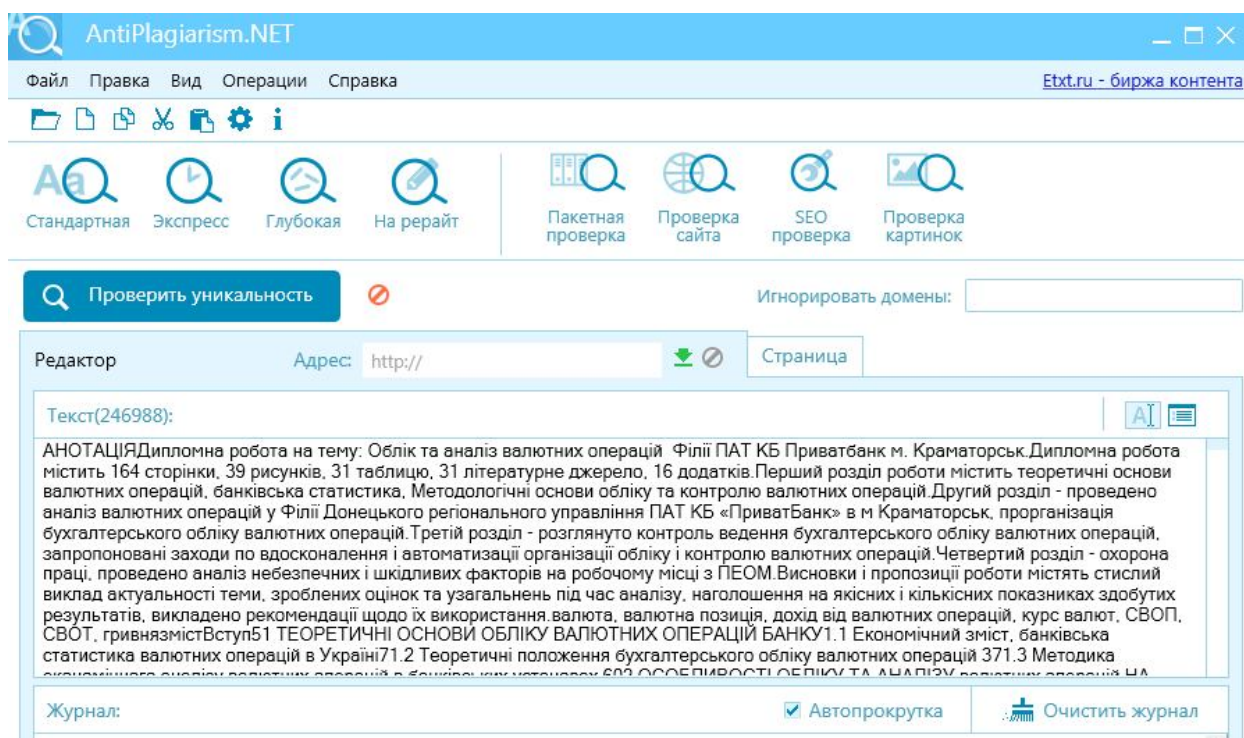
AntiPlagiarism.NET

Файл Правка Вид Операции Справка

Etxt.ru - биржа контента

Стандартная Экспресс Глубокая На рерайт

Пакетная проверка Проверка сайта SEO проверка Проверка картинок

Проверить уникальность

Игнорировать домены:

Редактор Адрес: http://

Страница

Текст(246988):

АНОТАЦІЯДипломна робота на тему: Облік та аналіз валютних операцій Філії ПАТ КБ Приватбанк м. Краматорськ.Дипломна робота містить 164 сторінки, 39 рисунків, 31 таблицю, 31 літературне джерело, 16 додатків.Перший розділ роботи містить теоретичні основи валютних операцій, банківська статистика, Методологічні основи обліку та контролю валютних операцій.Другий розділ - проведено аналіз валютних операцій у Філії Донецького регіонального управління ПАТ КБ «ПриватБанк» в м Краматорськ, програнізація бухгалтерського обліку валютних операцій.Третій розділ - розглянуто контроль ведення бухгалтерського обліку валютних операцій, запропоновані заходи по вдосконалення і автоматизації організації обліку і контролю валютних операцій.Четвертий розділ - охорона праці, проведено аналіз небезпечних і шкідливих факторів на робочому місці з ПЕОМ.Висновки і пропозиції роботи містять стислий виклад актуальності теми, зроблених оцінок та узагальнень під час аналізу, наголошення на якісних і кількісних показниках здобутих результатів, викладено рекомендації щодо їх використання.валюта, валютна позиція, дохід від валютних операцій, курс валют, СВОП, СВОТ, гривнязмістВступ51 ТЕОРЕТИЧНІ ОСНОВИ ОБЛІКУ ВАЛЮТНИХ ОПЕРАЦІЙ БАНКУ1.1 Економічний зміст, банківська статистика валютних операцій в Україні71.2 Теоретичні положення бухгалтерського обліку валютних операцій 371.3 Методика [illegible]

Журнал:

Автопрокрутка

Очистить журнал